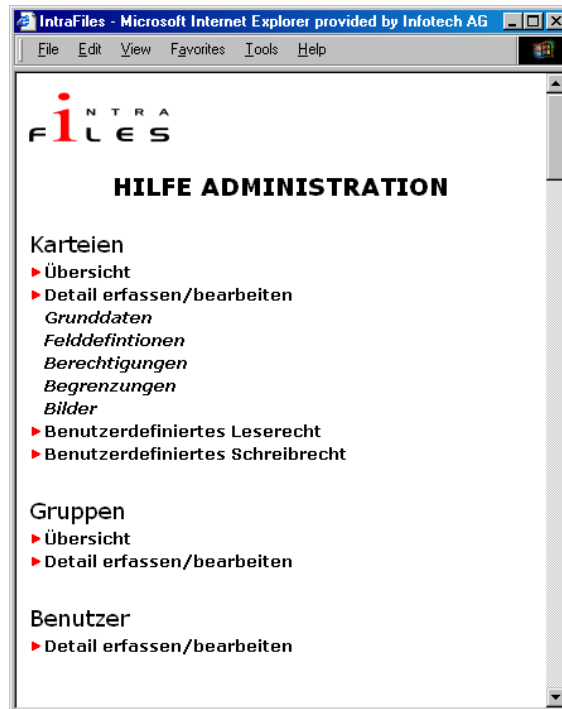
IntraFiles - Microsoft Internet Explorer provided by Infotech AG

File Edit View Favorites Tools Help

NTRA
FiLES

HILFE ADMINISTRATION

Karteien

Übersicht

Detail erfassen/bearbeiten

Grunddaten

Felddefintionen

Berechtigungen

Begrenzungen

Bilder

Benutzerdefiniertes Leserecht

Benutzerdefiniertes Schreibrecht

Gruppen

Übersicht

Detail erfassen/bearbeiten

Benutzer

Detail erfassen/bearbeiten